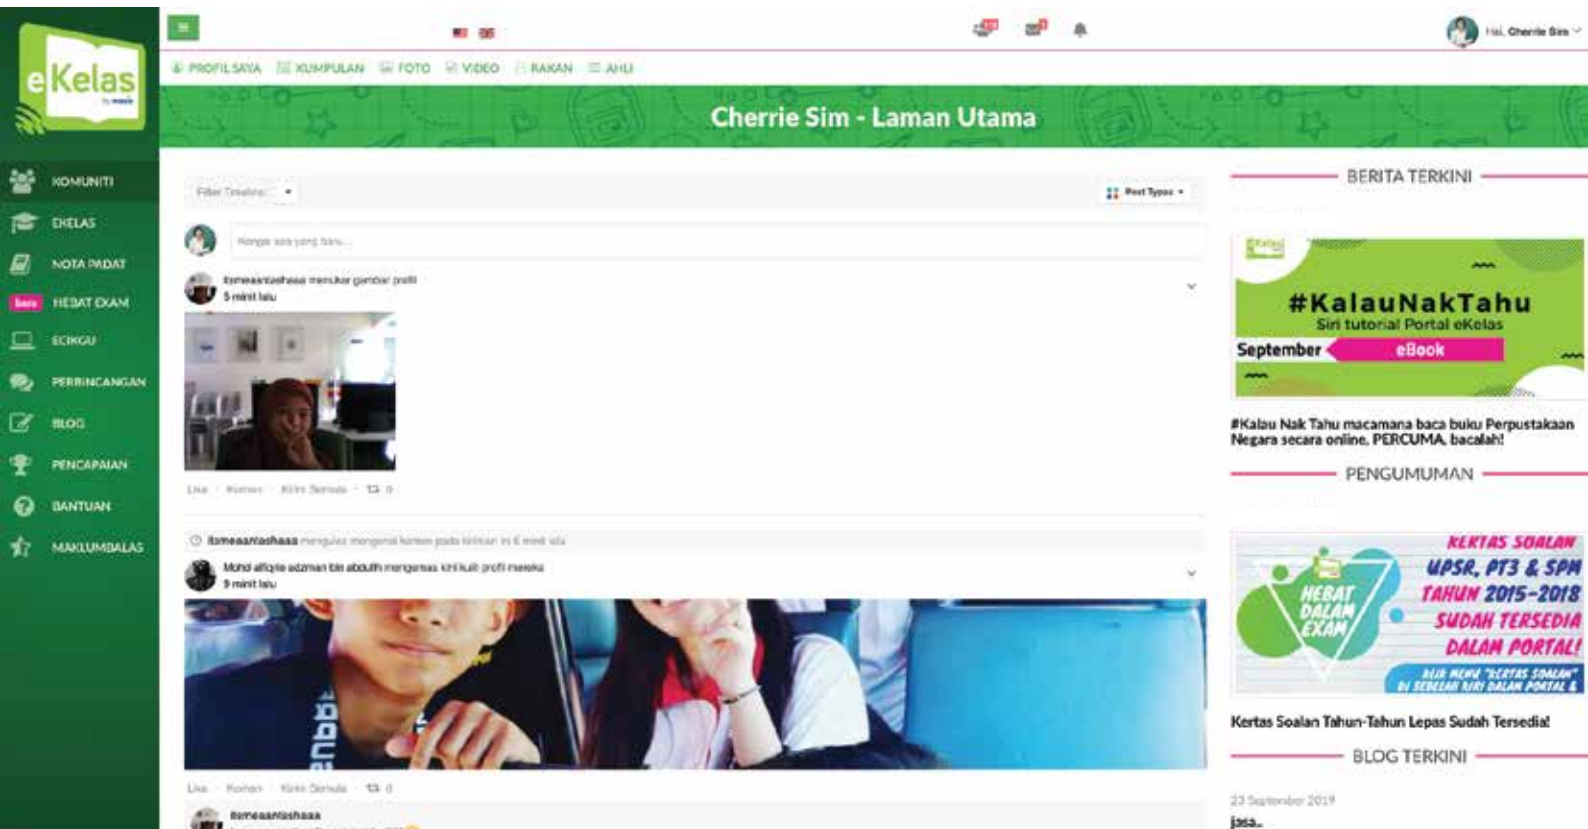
eKelas
by maxis

KOMUNITI
EKELAS
NOTA PADAT
baru HEBAT EXAM
ECIKGU
PERBINCANGAN
BLOG
PENCAPAIAN
BANTUAN
MAKLUMBALAS

Hai, Cherrie Sim

PROFIL SAYA KUMPULAN FOTO VIDEO RAKAN AHLI

Cherrie Sim - Laman Utama

Filter Timeline
Post Types

Kongsi apa yang baru...

itsmeaantashaaa menukar gambar profil
5 minit lalu

Like · Komen · Kirim Semula · 0

itsmeaantashaaa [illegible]

Mohd alfiqrie adzman bin abdulh mengemas kini kulit profil mereka
9 minit lalu

Like · Komen · Kirim Semula · 0

itsmeaantashaaa

BERITA TERKINI

eKelas
#KalauNakTahu
Siri tutorial Portal eKelas
September eBook

#Kalau Nak Tahu macamana baca buku Perpustakaan Negara secara online. PERCUMA, bacalah!

PENGUMUMAN

HEBAT DALAM EXAM
KERTAS SOALAN UPSR, PT3 & SPM TAHUN 2015-2018 SUDAH TERSEDIA DALAM PORTAL!
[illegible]

Kertas Soalan Tahun-Tahun Lepas Sudah Tersedia!

BLOG TERKINI

23 September 2019
jasa..